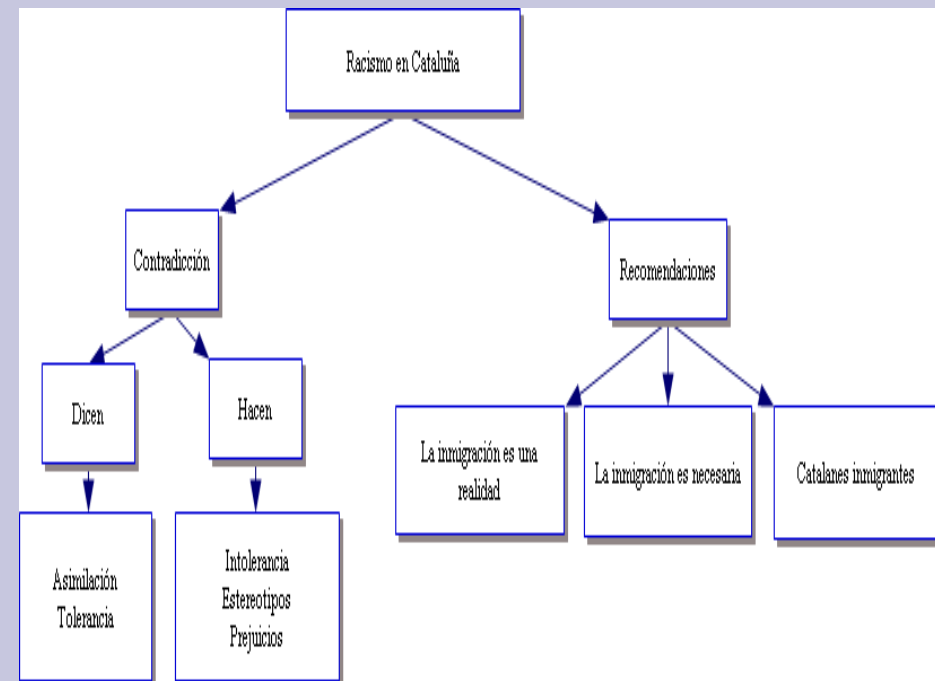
Racismo en Cataluña

Contradicción

Recomendaciones

Dicen

Hacen

La inmigración es una realidad

La inmigración es necesaria

Catalanes inmigrantes

Asimilación
Tolerancia

Intolerancia
Estereotipos
Prejuicios